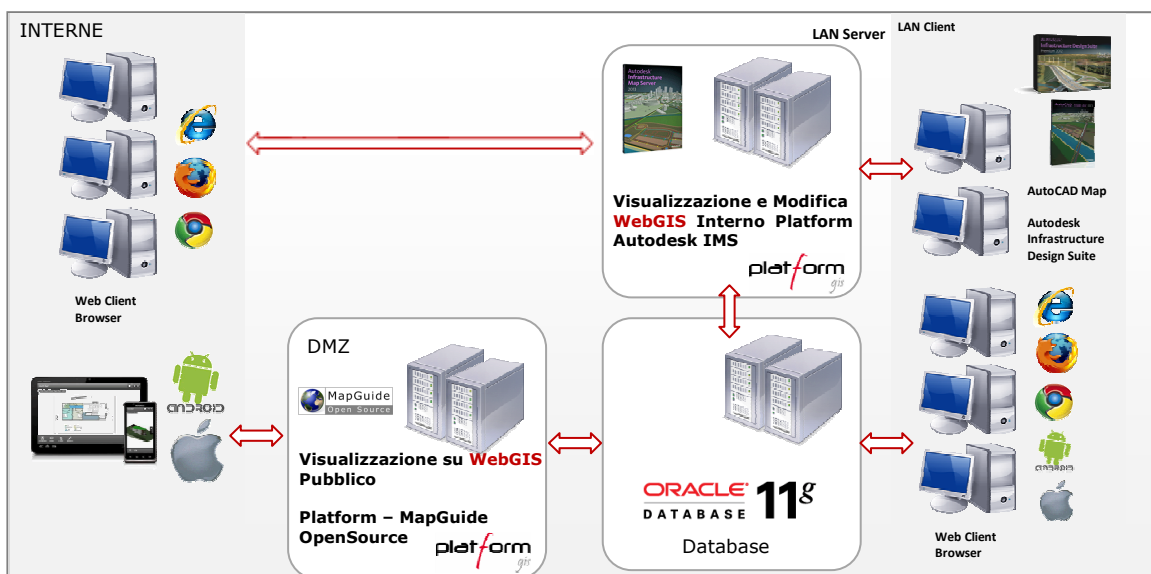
INTERNE

Web Client Browser

ANDROID

LAN Server

Autodesk Infrastructure Map Server

Visualizzazione e Modifica WebGIS Interno Platform Autodesk IMS

platform gis

LAN Client

AutoCAD Map

Autodesk Infrastructure Design Suite

DMZ

MapGuide Open Source

Visualizzazione su WebGIS Pubblico

Platform – MapGuide OpenSource

platform gis

ORACLE DATABASE $11^g$

Database

ANDROID

Web Client Browser